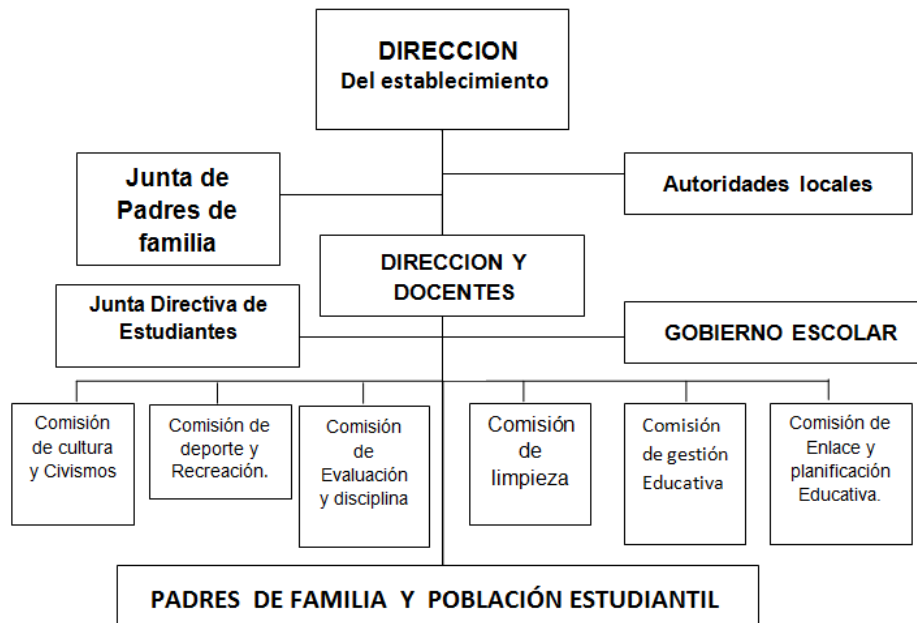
DIRECCION
Del establecimiento

Junta de Padres de familia

Autoridades locales

DIRECCION Y DOCENTES

Junta Directiva de Estudiantes

GOBIERNO ESCOLAR

Comisión de cultura y Civismos

Comisión de deporte y Recreación.

Comisión de Evaluación y disciplina

Comisión de limpieza

Comisión de gestión Educativa

Comisión de Enlace y planificación Educativa.

PADRES DE FAMILIA Y POBLACIÓN ESTUDIANTIL